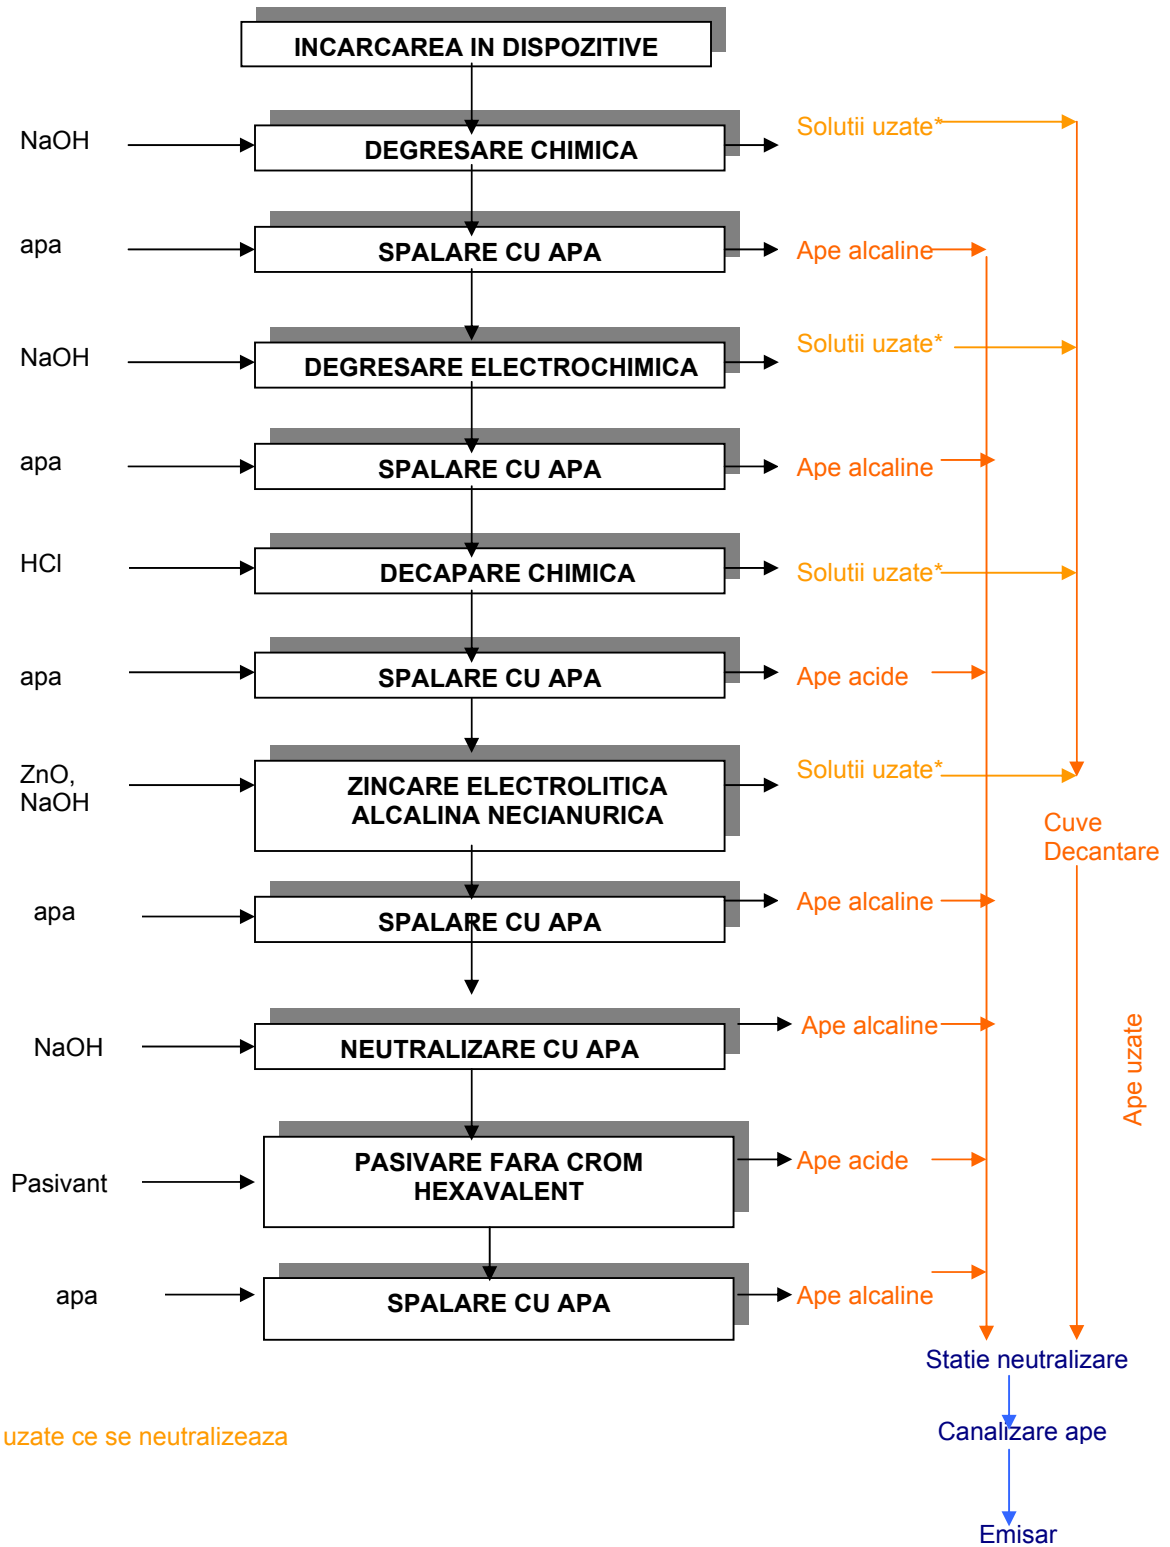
INCARCAREA IN DISPOZITIVE

NaOH
DEGRESARE CHIMICA
Solutii uzate*

apa
SPALARE CU APA
Ape alcaline

NaOH
DEGRESARE ELECTROCHIMICA
Solutii uzate*

apa
SPALARE CU APA
Ape alcaline

HCl
DECAPARE CHIMICA
Solutii uzate*

apa
SPALARE CU APA
Ape acide

ZnO, NaOH
ZINCARE ELECTROLITICA ALCALINA NECIANURICA
Solutii uzate*

Cuve Decantare

apa
SPALARE CU APA
Ape alcaline

NaOH
NEUTRALIZARE CU APA
Ape alcaline

Ape uzate

Pasivant
PASIVARE FARA CROM HEXAVALENT
Ape acide

apa
SPALARE CU APA
Ape alcaline

Statie neutralizare

Canalizare ape

Emisar

uzate ce se neutralizeaza